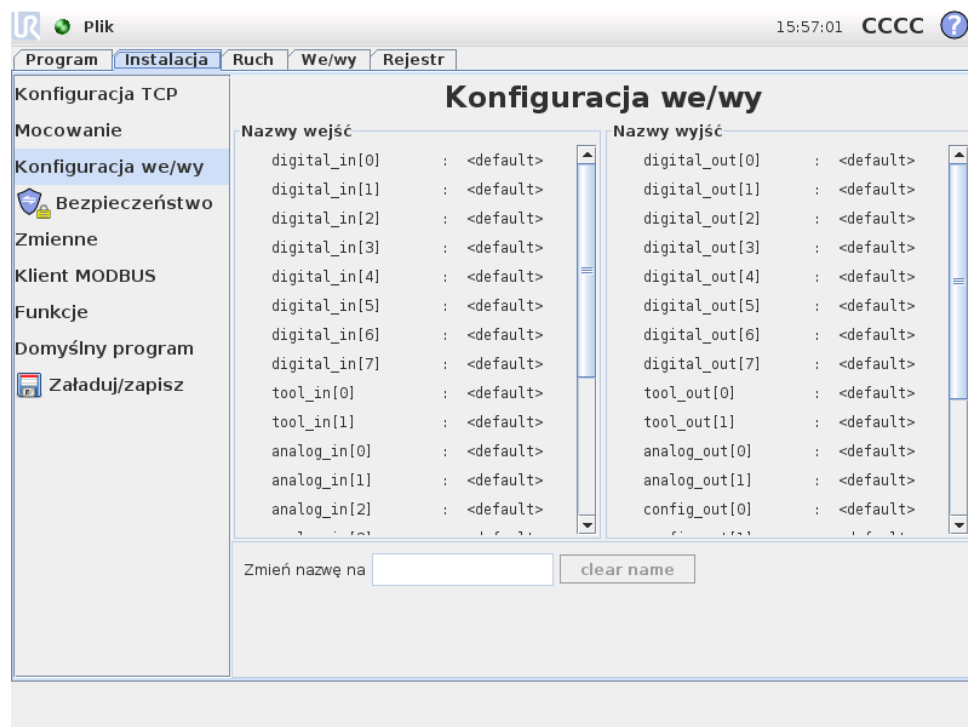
Plik

15:57:01 CCCC ?

Program | Instalacja | Ruch | We/wy | Rejestr

Konfiguracja TCP
Mocowanie
Konfiguracja we/wy
Bezpieczeństwo
Zmienne
Klient MODBUS
Funkcje
Domyślny program
Załaduj/zapisz

Konfiguracja we/wy

Nazwy wejść

| | | |
|---|---|---|
| digital_in[0] | : | <default> |
| digital_in[1] | : | <default> |
| digital_in[2] | : | <default> |
| digital_in[3] | : | <default> |
| digital_in[4] | : | <default> |
| digital_in[5] | : | <default> |
| digital_in[6] | : | <default> |
| digital_in[7] | : | <default> |
| tool_in[0] | : | <default> |
| tool_in[1] | : | <default> |
| analog_in[0] | : | <default> |
| analog_in[1] | : | <default> |
| analog_in[2] | : | <default> |
| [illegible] | | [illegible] |

Nazwy wyjść

| | | |
|---|---|---|
| digital_out[0] | : | <default> |
| digital_out[1] | : | <default> |
| digital_out[2] | : | <default> |
| digital_out[3] | : | <default> |
| digital_out[4] | : | <default> |
| digital_out[5] | : | <default> |
| digital_out[6] | : | <default> |
| digital_out[7] | : | <default> |
| tool_out[0] | : | <default> |
| tool_out[1] | : | <default> |
| analog_out[0] | : | <default> |
| analog_out[1] | : | <default> |
| config_out[0] | : | <default> |
| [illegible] | | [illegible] |

Zmień nazwę na

clear name